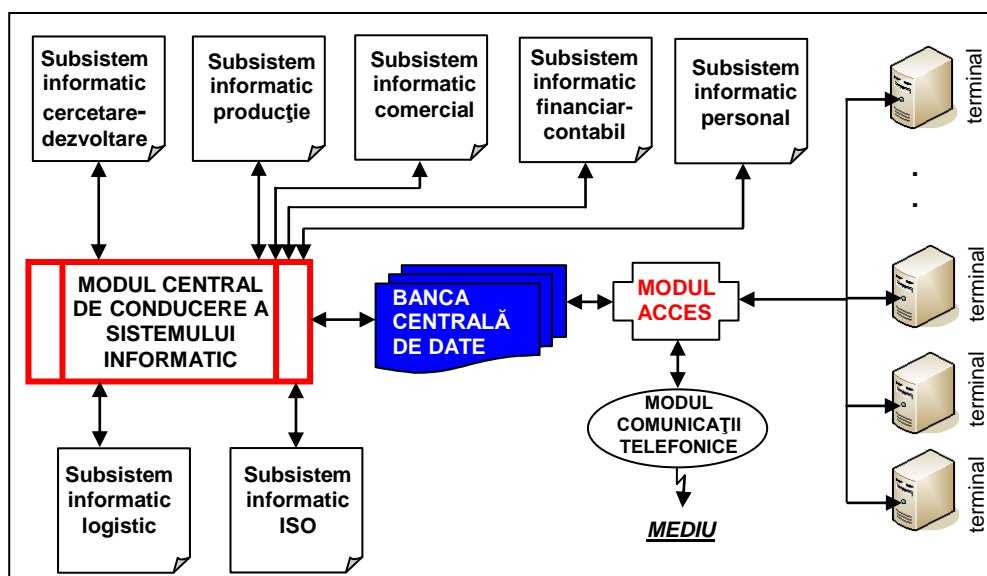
Subsistem informatic cercetare-dezvoltare

Subsistem informatic producţie

Subsistem informatic comercial

Subsistem informatic financiar-contabil

Subsistem informatic personal

terminal

.
.

terminal

MODUL CENTRAL DE CONDUCERE A SISTEMULUI INFORMATIC

BANCA CENTRALĂ DE DATE

MODUL ACCES

terminal

MODUL COMUNICAŢII TELEFONICE

terminal

Subsistem informatic logistic

Subsistem informatic ISO

MEDIU